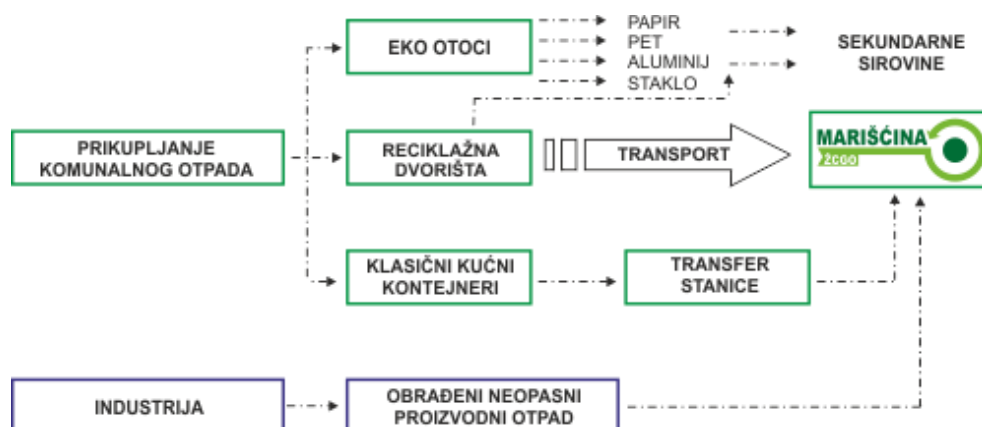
EKO OTOCI

PAPIR
PET
ALUMINIJ
STAKLO

SEKUNDARNE SIROVINE

PRIKUPLJANJE KOMUNALNOG OTPADA

RECIKLAŽNA DVORIŠTA

TRANSPORT

MARIŠĆINA
ŽCGO

KLASIČNI KUĆNI KONTEJNERI

TRANSFER STANICE

INDUSTRIJA

OBRAĐENI NEOPASNI PROIZVODNI OTPAD